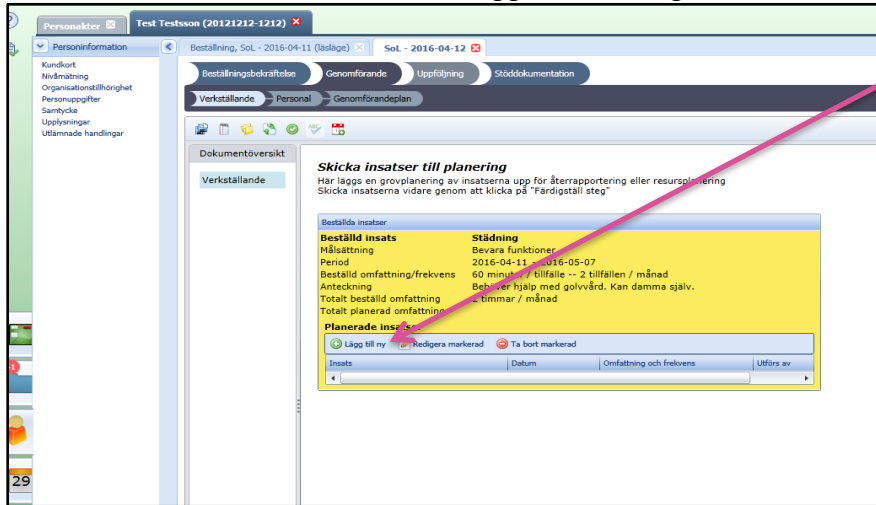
Personakter
Test Testsson (20121212-1212)

Personinformation
Kundkort
Nivåmätning
Organisationstillhörighet
Personuppgifter
Samtycke
Upplysningar
Utlämnade handlingar

Beställning, SoL - 2016-04-11 (läsläge)
SoL - 2016-04-12

Beställningsbekräftelse
Genomförande
Uppföljning
Stöddokumentation

Verkställande
Personal
Genomförandeplan

Dokumentöversikt
Verkställande

Skicka insatser till planering
Här läggs en grovplanering av insatserna upp för återrapportering eller resursplanering
Skicka insatserna vidare genom att klicka på "Färdigställ steg"

Beställda insatser

| | |
|---|---|
| Beställd insats | Städning |
| Målsättning | Bevara funktioner |
| Period | 2016-04-11 - 2016-05-07 |
| Beställd omfattning/frekvens | 60 minuter / tillfälle -- 2 tillfällen / månad |
| Anteckning | Behöver hjälp med golvvård. Kan damma själv. |
| Totalt beställd omfattning | 2 timmar / månad |
| Totalt planerad omfattning | |

Planerade insatser
Lägg till ny
Redigera markerad
Ta bort markerad

| Insats | Datum | Omfattning och frekvens | Utförs av |
|---|---|---|---|

29